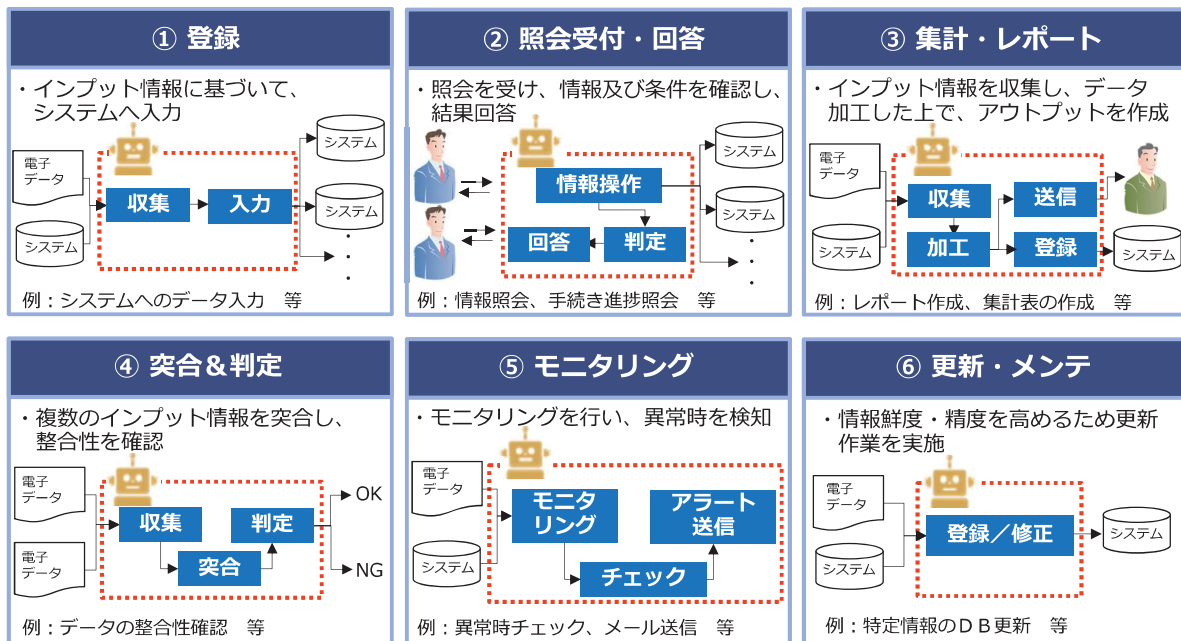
① 登録

・インプット情報に基づいて、システムへ入力

電子データ

システム

収集

入力

システム

システム

例：システムへのデータ入力　等

② 照会受付・回答

・照会を受け、情報及び条件を確認し、結果回答

情報操作

回答

判定

システム

システム

例：情報照会、手続き進捗照会　等

③ 集計・レポート

・インプット情報を収集し、データ加工した上で、アウトプットを作成

電子データ

システム

収集

加工

送信

登録

システム

例：レポート作成、集計表の作成　等

④ 突合＆判定

・複数のインプット情報を突合し、整合性を確認

電子データ

電子データ

収集

判定

突合

OK

NG

例：データの整合性確認　等

⑤ モニタリング

・モニタリングを行い、異常時を検知

電子データ

システム

モニタリング

アラート送信

チェック

例：異常時チェック、メール送信　等

⑥ 更新・メンテ

・情報鮮度・精度を高めるため更新作業を実施

電子データ

システム

登録／修正

システム

例：特定情報のＤＢ更新　等